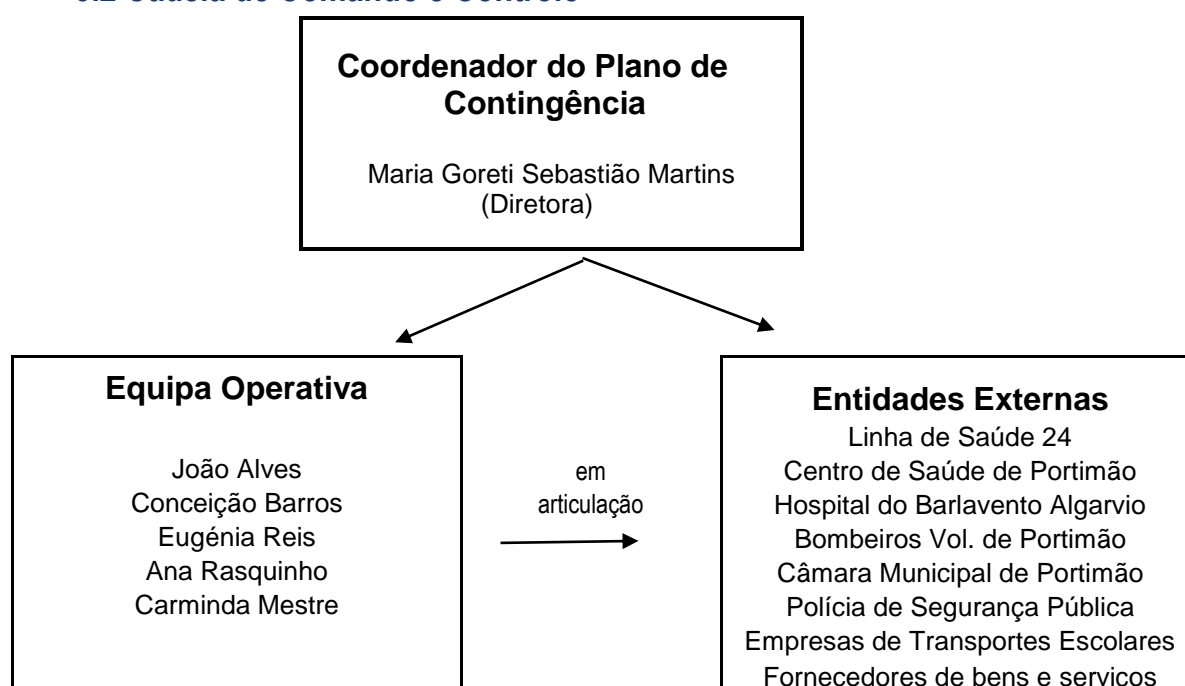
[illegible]

Coordenador do Plano de Contingência

Maria Goreti Sebastião Martins (Diretora)

Equipa Operativa

João Alves
Conceição Barros
Eugénia Reis
Ana Rasquinho
Carminda Mestre

em articulação

Entidades Externas

Linha de Saúde 24
Centro de Saúde de Portimão
Hospital do Barlavento Algarvio
Bombeiros Vol. de Portimão
Câmara Municipal de Portimão
Polícia de Segurança Pública
Empresas de Transportes Escolares
Fornecedores de bens e servicos